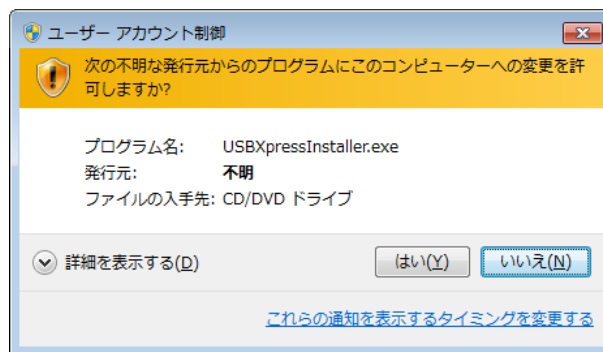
ユーザー アカウント制御

次の不明な発行元からのプログラムにこのコンピューターへの変更を許可しますか?

プログラム名: USBXpressInstaller.exe
発行元: 不明
ファイルの入手先: CD/DVD ドライブ

詳細を表示する(D)

はい(Y)

いいえ(N)

これらの通知を表示するタイミングを変更する